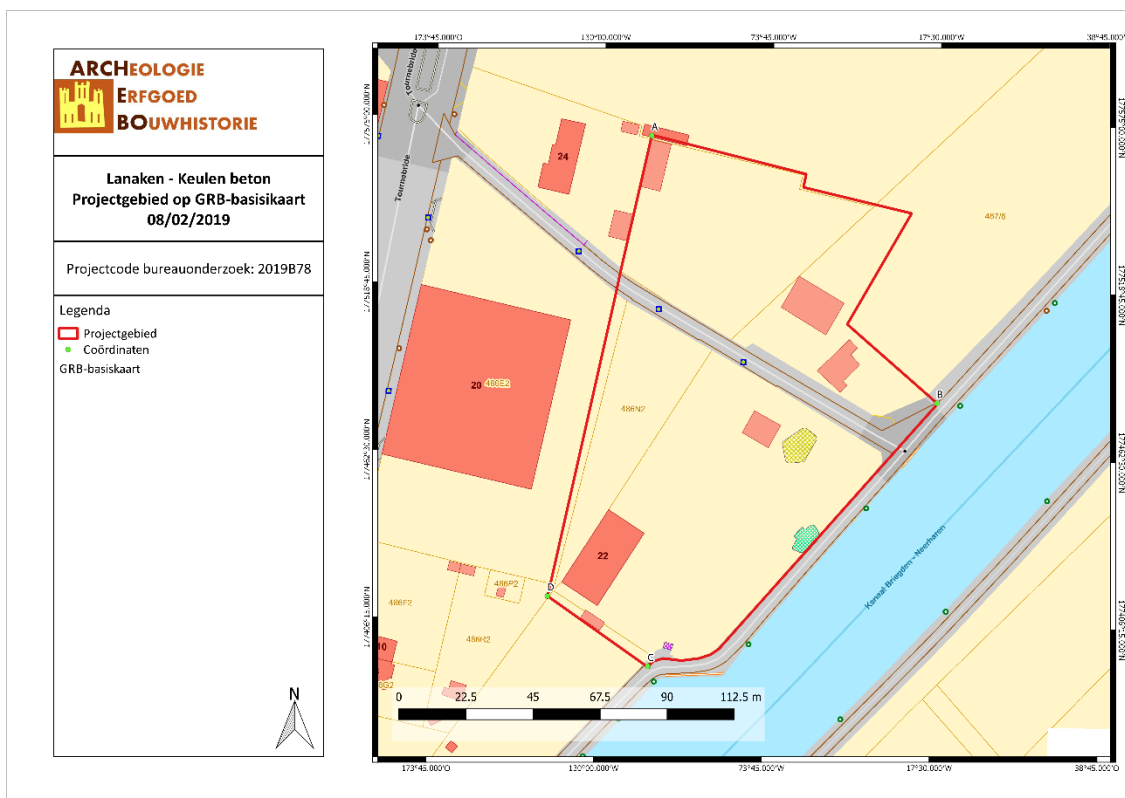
ARCHEOLOGIE
ERFGOED
BOUWHISTORIE

Lanaken - Keulen beton
Projectgebied op GRB-basiskaart
08/02/2019

Projectcode bureauonderzoek: 2019B78

Legenda
Projectgebied
Coördinaten
GRB-basiskaart

N

173°45.000'O
130°00.000'W
73°45.000'W
17°30.000'W
38°45.000'O

173°45.000'O
130°00.000'W
73°45.000'W
17°30.000'W
38°45.000'O

Tournebride
Tournebride

24
20
22
486E2
486N2
487/8
486F2
486P2
486H2
486G2
10

A
B
C
D

Kanaal Briegden - Neerharen

0 22.5 45 67.5 90 112.5 m